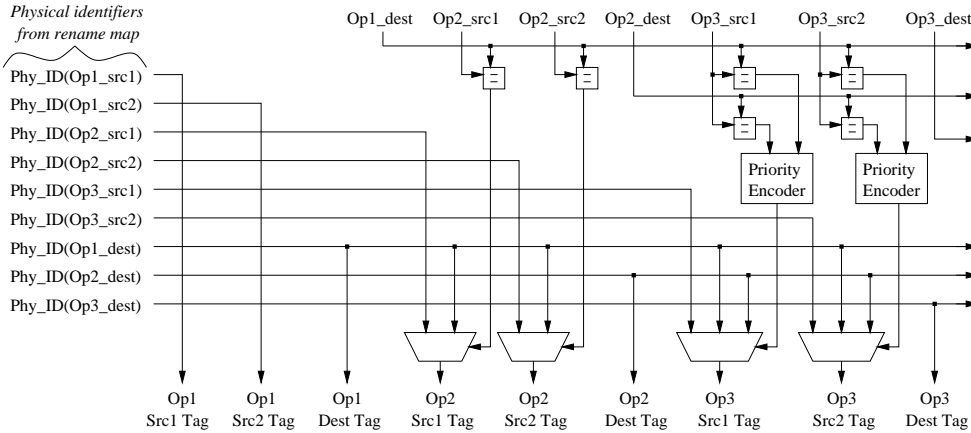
Physical identifiers from rename map

Op1_dest Op2_src1 Op2_src2 Op2_dest Op3_src1 Op3_src2 Op3_dest

Phy_ID(Op1_src1)
Phy_ID(Op1_src2)
Phy_ID(Op2_src1)
Phy_ID(Op2_src2)
Phy_ID(Op3_src1)
Phy_ID(Op3_src2)
Phy_ID(Op1_dest)
Phy_ID(Op2_dest)
Phy_ID(Op3_dest)

=
=
=
=
=
=

Priority Encoder
Priority Encoder

Op1 Src1 Tag
Op1 Src2 Tag
Op1 Dest Tag
Op2 Src1 Tag
Op2 Src2 Tag
Op2 Dest Tag
Op3 Src1 Tag
Op3 Src2 Tag
Op3 Dest Tag